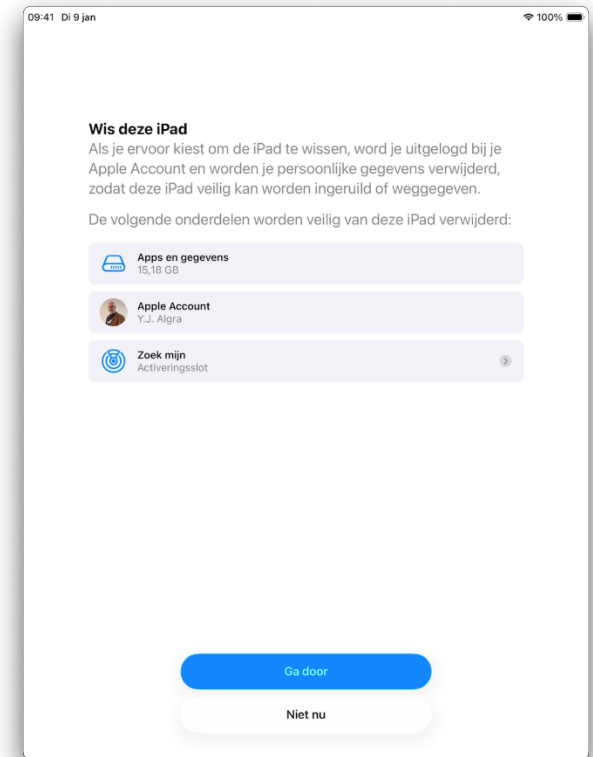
09:41 Di 9 jan

100%

Wis deze iPad

Als je ervoor kiest om de iPad te wissen, word je uitgelogd bij je Apple Account en worden je persoonlijke gegevens verwijderd, zodat deze iPad veilig kan worden ingeruild of weggegeven.

De volgende onderdelen worden veilig van deze iPad verwijderd:

Apps en gegevens
15,18 GB

Apple Account
Y.J. Algra

Zoek mijn
Activeringsslot

Ga door

Niet nu